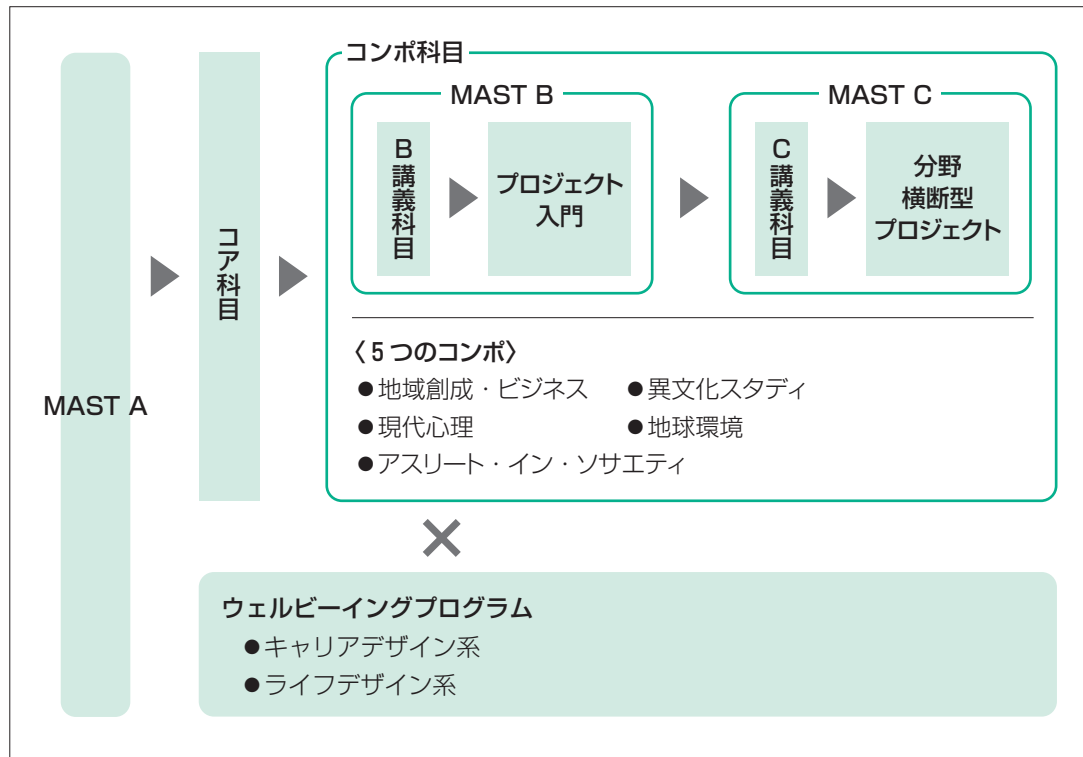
MAST A

コア科目

コンポ科目

MAST B

B講義科目

プロジェクト入門

MAST C

C講義科目

分野横断型プロジェクト

〈5つのコンポ〉
●地域創成・ビジネス
●異文化スタディ
●現代心理
●地球環境
●アスリート・イン・ソサエティ

×

ウェルビーイングプログラム
●キャリアデザイン系
●ライフデザイン系